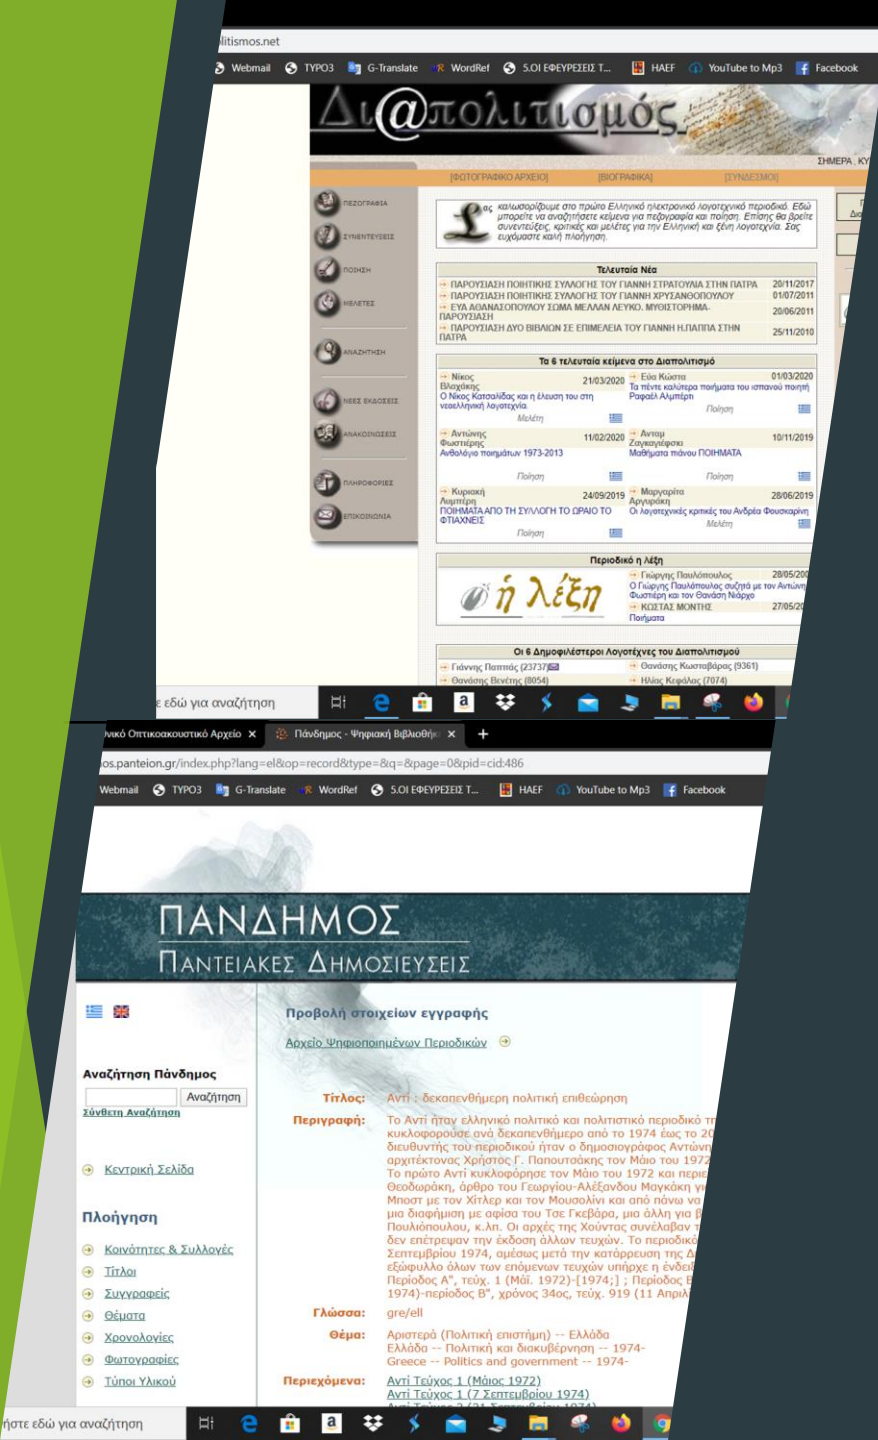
litismos.net

Webmail TYPO3 G-Translate WordRef 5.ΟΙ ΕΦΕΥΡΕΣΕΙΣ Τ... HAEF YouTube to Mp3 Facebook

Δι@πολιτισμός

ΣΗΜΕΡΑ, ΚΥ

[ΦΩΤΟΓΡΑΦΙΚΟ ΑΡΧΕΙΟ] [ΒΙΟΓΡΑΦΙΚΑ] [ΣΥΝΔΕΣΜΟΙ]

ΠΕΖΟΓΡΑΦΙΑ
ΣΥΝΕΝΤΕΥΞΕΙΣ
ΠΟΙΗΣΗ
ΜΕΛΕΤΕΣ
ΑΝΑΖΗΤΗΣΗ
ΝΕΕΣ ΕΚΔΟΣΕΙΣ
ΑΝΑΚΟΙΝΩΣΕΙΣ
ΠΛΗΡΟΦΟΡΙΕΣ
ΕΠΙΚΟΙΝΩΝΙΑ

Σας καλωσορίζουμε στο πρώτο Ελληνικό ηλεκτρονικό λογοτεχνικό περιοδικό. Εδώ μπορείτε να αναζητήσετε κείμενα για πεζογραφία και ποίηση. Επίσης θα βρείτε συνεντεύξεις, κριτικές και μελέτες για την Ελληνική και ξένη λογοτεχνία. Σας ευχόμαστε καλή πλοήγηση.

Τελευταία Νέα
ΠΑΡΟΥΣΙΑΣΗ ΠΟΙΗΤΙΚΗΣ ΣΥΛΛΟΓΗΣ ΤΟΥ ΓΙΑΝΝΗ ΣΤΡΑΤΟΥΛΙΑ ΣΤΗΝ ΠΑΤΡΑ 20/11/2017
ΠΑΡΟΥΣΙΑΣΗ ΠΟΙΗΤΙΚΗΣ ΣΥΛΛΟΓΗΣ ΤΟΥ ΓΙΑΝΝΗ ΧΡΥΣΑΝΘΟΠΟΥΛΟΥ 01/07/2011
ΕΥΑ ΑΘΑΝΑΣΟΠΟΥΛΟΥ ΣΩΜΑ ΜΕΛΑΝ ΛΕΥΚΟ. ΜΥΘΙΣΤΟΡΗΜΑ-ΠΑΡΟΥΣΙΑΣΗ 20/06/2011
ΠΑΡΟΥΣΙΑΣΗ ΔΥΟ ΒΙΒΛΙΩΝ ΣΕ ΕΠΙΜΕΛΕΙΑ ΤΟΥ ΓΙΑΝΝΗ Η.ΠΑΠΠΑ ΣΤΗΝ ΠΑΤΡΑ 25/11/2010

Τα 6 τελευταία κείμενα στο Διαπολιτισμό
Νίκος Βλαχάκης 21/03/2020 Ο Νίκος Κατσαλίδας και η έλευση του στη νεοελληνική λογοτεχνία. Μελέτη
Εύα Κώστα 01/03/2020 Τα πέντε καλύτερα ποιήματα του ισπανού ποιητή Ραφαέλ Αλμπέρτι Ποίηση
Αντώνης Φωστιέρης 11/02/2020 Ανθολόγιο ποιημάτων 1973-2013 Ποίηση
Ανταμ Ζαγκαγιέφσκι 10/11/2019 Μαθήματα πιάνου ΠΟΙΗΜΑΤΑ Ποίηση
Κυριακή Λαμπέρη 24/09/2019 ΠΟΙΗΜΑΤΑ ΑΠΟ ΤΗ ΣΥΛΛΟΓΗ ΤΟ ΩΡΑΙΟ ΤΟ ΦΤΙΑΧΝΕΙΣ Ποίηση
Μαργαρίτα Αργυράκη 28/06/2019 Οι λογοτεχνικές κριτικές του Ανδρέα Φουσκαρίνη Μελέτη

Περιοδικό η λέξη
η λέξη
Γιώργης Παυλόπουλος 28/05/20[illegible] Ο Γιώργης Παυλόπουλος συζητά με τον Αντώνη Φωστιέρη και τον Θανάση Νιάρχο
ΚΩΣΤΑΣ ΜΟΝΤΗΣ 27/05/20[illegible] Ποίηματα

Οι 6 Δημοφιλέστεροι Λογοτέχνες του Διαπολιτισμού
Γιάννης Παππάς (23737) Θανάσης Κωσταβάρας (9361)
Θανάσης Βενέτης (8054) Ηλίας Κεφάλας (7074)

ε εδώ για αναζήτηση

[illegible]νικό Οπτικοακουστικό Αρχείο × Πάνδημος - Ψηφιακή Βιβλιοθήκ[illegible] × +

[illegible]os.panteion.gr/index.php?lang=el&op=record&type=&q=&page=0&pid=cid:486

Webmail TYPO3 G-Translate WordRef 5.ΟΙ ΕΦΕΥΡΕΣΕΙΣ Τ... HAEF YouTube to Mp3 Facebook

ΠΑΝΔΗΜΟΣ
ΠΑΝΤΕΙΑΚΕΣ ΔΗΜΟΣΙΕΥΣΕΙΣ

Προβολή στοιχείων εγγραφής

Αρχείο Ψηφιοποιημένων Περιοδικών

Αναζήτηση Πάνδημος
Αναζήτηση
Σύνθετη Αναζήτηση

Κεντρική Σελίδα

Πλοήγηση
Κοινότητες & Συλλογές
Τίτλοι
Συγγραφείς
Θέματα
Χρονολογίες
Φωτογραφίες
Τύποι Υλικού

Τίτλος: Αντί : δεκαπενθήμερη πολιτική επιθεώρηση
Περιγραφή: Το Αντί ήταν ελληνικό πολιτικό και πολιτιστικό περιοδικό τ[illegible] κυκλοφορούσε ανά δεκαπενθήμερο από το 1974 έως το 20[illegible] διευθυντής του περιοδικού ήταν ο δημοσιογράφος Αντών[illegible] αρχιτέκτονας Χρήστος Γ. Παπουτσάκης τον Μάιο του 197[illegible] Το πρώτο Αντί κυκλοφόρησε τον Μάιο του 1972 και περιε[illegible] Θεοδωράκη, άρθρο του Γεωργίου-Αλέξανδρου Μαγκάκη γ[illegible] Μποστ με τον Χίτλερ και τον Μουσολίνι και από πάνω να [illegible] μια διαφήμιση με αφίσα του Τσε Γκεβάρα, μια άλλη για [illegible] Πουλιόπουλου, κ.λπ. Οι αρχές της Χούντας συνέλαβαν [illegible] δεν επέτρεψαν την έκδοση άλλων τευχών. Το περιοδικ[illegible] Σεπτεμβρίου 1974, αμέσως μετά την κατάρρευση της Δ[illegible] εξώφυλλο όλων των επόμενων τευχών υπήρχε η ένδει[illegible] Περίοδος Α", τεύχ. 1 (Μάϊ. 1972)-[1974;] ; Περίοδος Β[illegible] 1974)-περίοδος Β", χρόνος 34ος, τεύχ. 919 (11 Απρι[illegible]
Γλώσσα: gre/ell
Θέμα: Αριστερά (Πολιτική επιστήμη) -- Ελλάδα
Ελλάδα -- Πολιτική και διακυβέρνηση -- 1974-
Greece -- Politics and government -- 1974-
Περιεχόμενα: Αντί Τεύχος 1 (Μάιος 1972)
Αντί Τεύχος 1 (7 Σεπτεμβρίου 1974)
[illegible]

ήστε εδώ για αναζήτηση